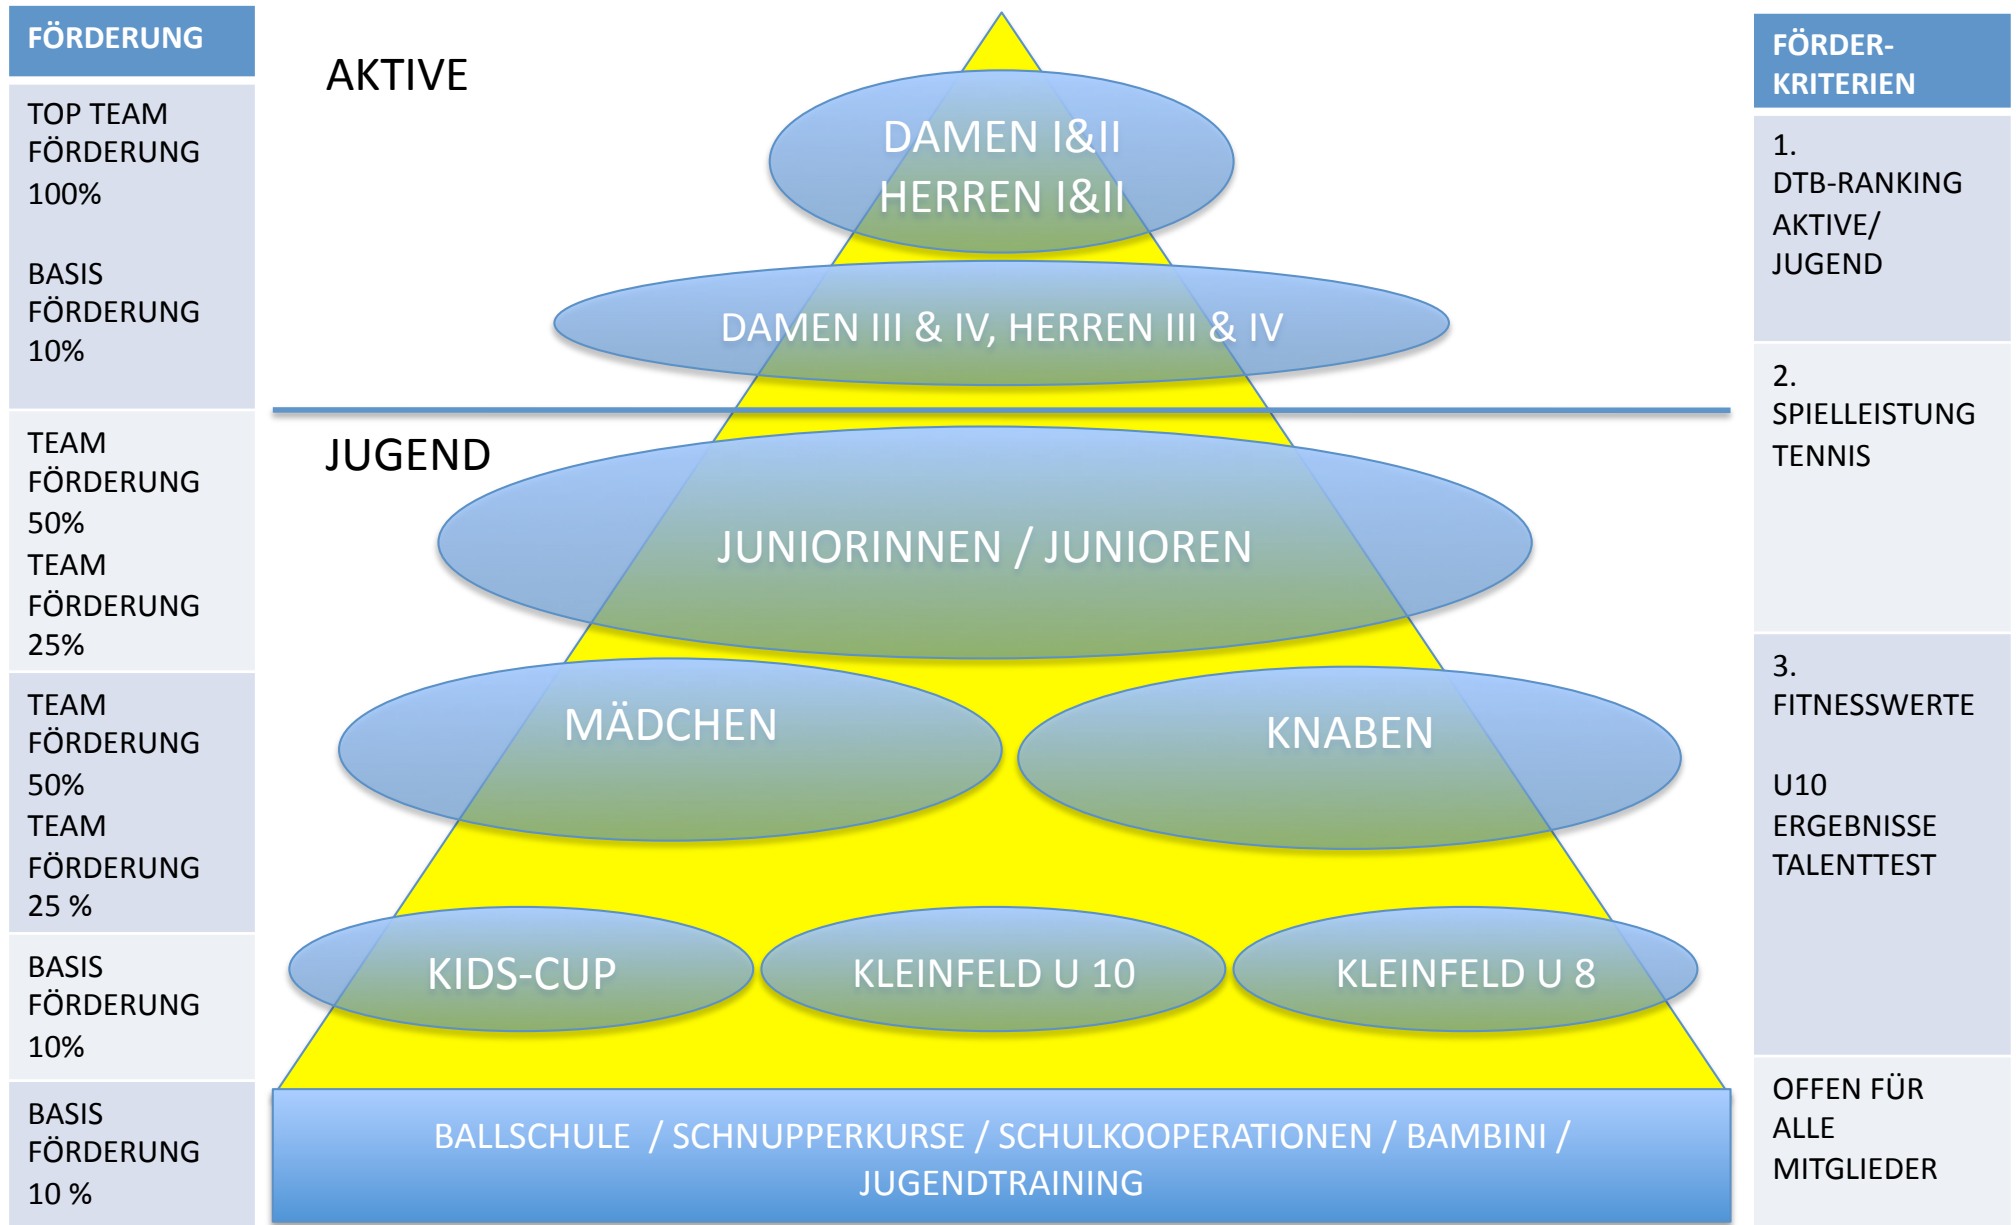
FÖRDERUNG

TOP TEAM FÖRDERUNG 100%

BASIS FÖRDERUNG 10%

TEAM FÖRDERUNG 50%
TEAM FÖRDERUNG 25%

TEAM FÖRDERUNG 50%
TEAM FÖRDERUNG 25 %

BASIS FÖRDERUNG 10%

BASIS FÖRDERUNG 10 %

AKTIVE

DAMEN I&II
HERREN I&II

DAMEN III & IV, HERREN III & IV

JUGEND

JUNIORINNEN / JUNIOREN

MÄDCHEN

KNABEN

KIDS-CUP

KLEINFELD U 10

KLEINFELD U 8

BALLSCHULE / SCHNUPPERKURSE / SCHULKOOPERATIONEN / BAMBINI / JUGENDTRAINING

FÖRDER-KRITERIEN

1.
DTB-RANKING AKTIVE/ JUGEND

2.
SPIELLEISTUNG TENNIS

3.
FITNESSWERTE

U10 ERGEBNISSE TALENTTEST

OFFEN FÜR ALLE MITGLIEDER